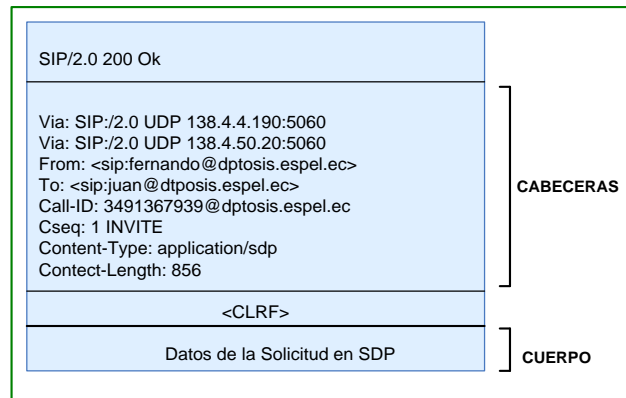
SIP/2.0 200 Ok

Via: SIP:/2.0 UDP 138.4.4.190:5060
Via: SIP:/2.0 UDP 138.4.50.20:5060
From: <sip:fernando@dptosis.espel.ec>
To: <sip:juan@dtposis.espel.ec>
Call-ID: 3491367939@dptosis.espel.ec
Cseq: 1 INVITE
Content-Type: application/sdp
Contect-Length: 856

CABECERAS

<CLRF>

Datos de la Solicitud en SDP

CUERPO